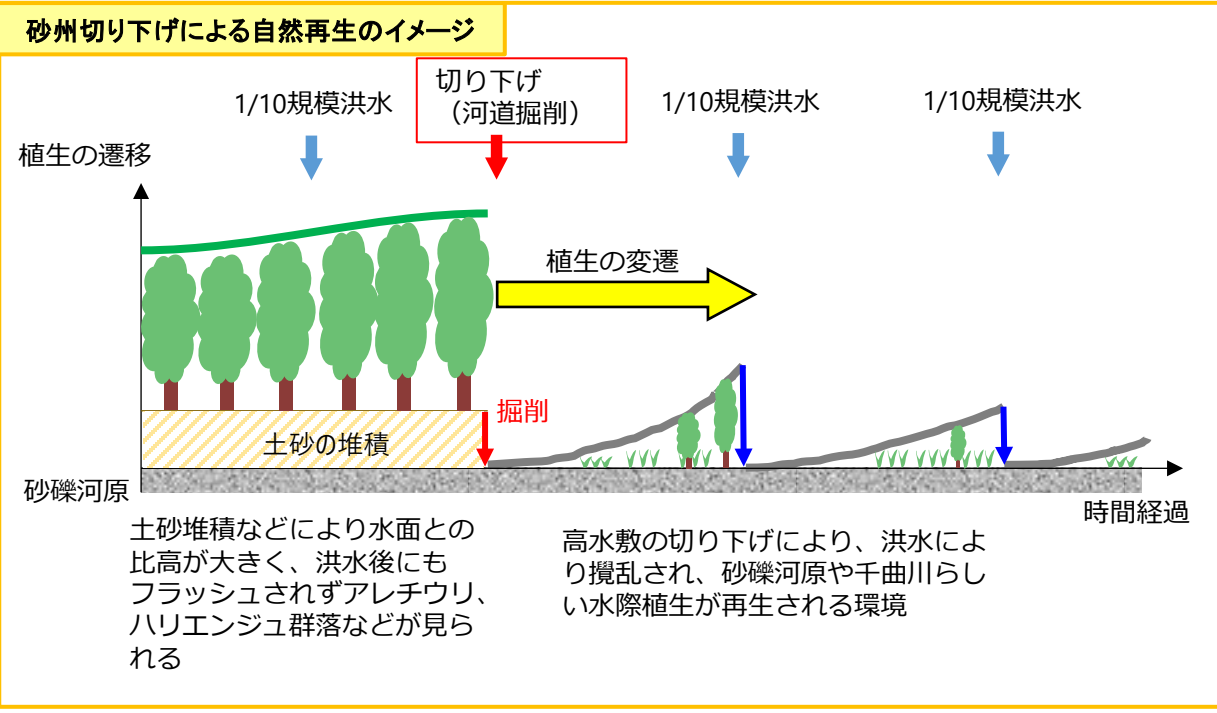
砂州切り下げによる自然再生のイメージ

1/10規模洪水

切り下げ
（河道掘削）

1/10規模洪水

1/10規模洪水

植生の遷移

植生の変遷

掘削

土砂の堆積

砂礫河原

時間経過

土砂堆積などにより水面との比高が大きく、洪水後にもフラッシュされずアレチウリ、ハリエンジュ群落などが見られる

高水敷の切り下げにより、洪水により撹乱され、砂礫河原や千曲川らしい水際植生が再生される環境